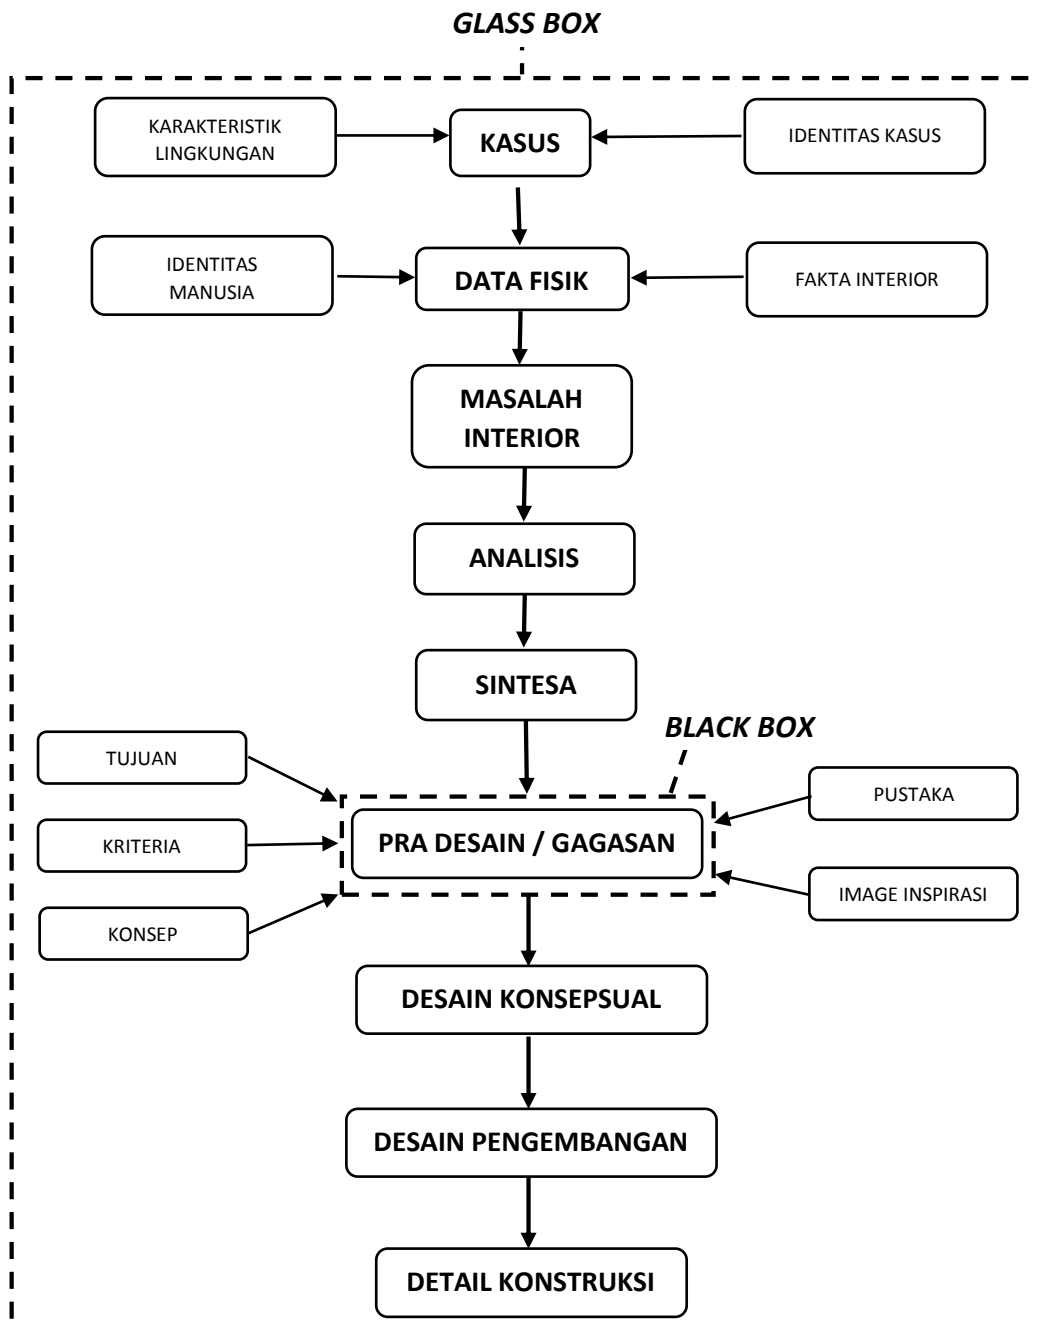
GLASS BOX

KARAKTERISTIK LINGKUNGAN

KASUS

IDENTITAS KASUS

IDENTITAS MANUSIA

DATA FISIK

FAKTA INTERIOR

MASALAH INTERIOR

ANALISIS

SINTESA

BLACK BOX

TUJUAN

KRITERIA

KONSEP

PRA DESAIN / GAGASAN

PUSTAKA

IMAGE INSPIRASI

DESAIN KONSEPSUAL

DESAIN PENGEMBANGAN

DETAIL KONSTRUKSI